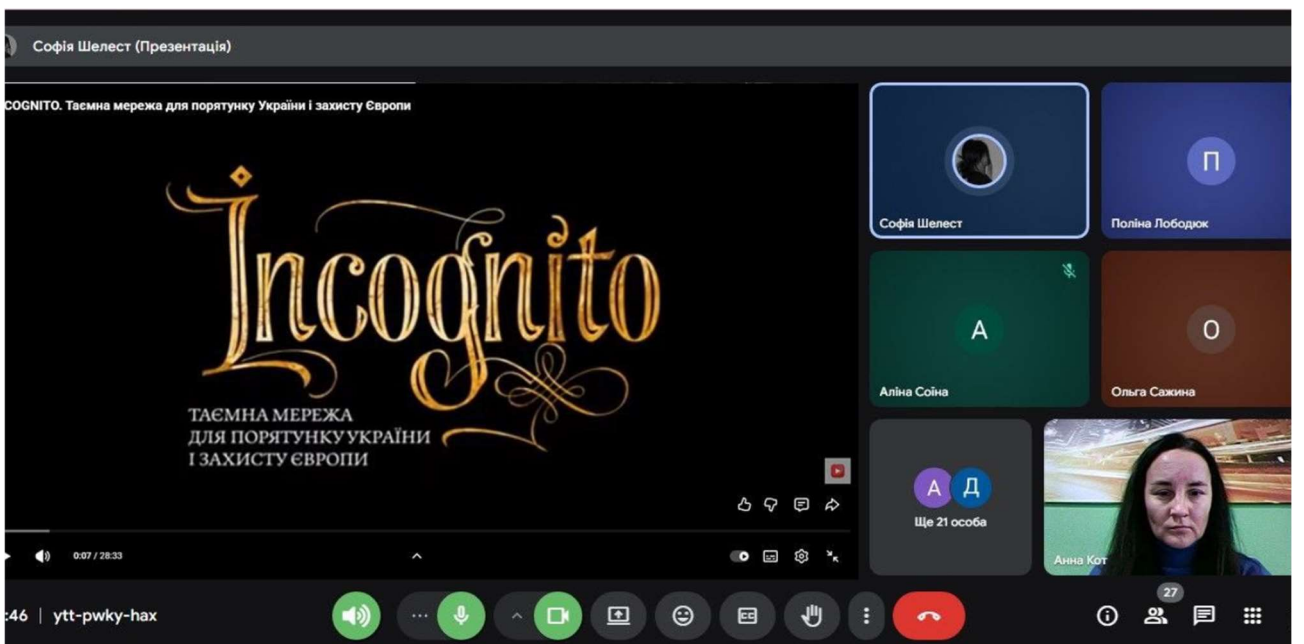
Софія Шелест (Презентація)

COGNITO. Таємна мережа для порятунку України і захисту Європи

Incognito

ТАЄМНА МЕРЕЖА ДЛЯ ПОРЯТУНКУ УКРАЇНИ І ЗАХИСТУ ЄВРОПИ

0:07 / 28:33

Софія Шелест

П

Поліна Лободюк

А

Аліна Соїна

О

Ольга Сажина

А Д

Ще 21 особа

Анна Кот

:46 | ytt-pwky-hax

27